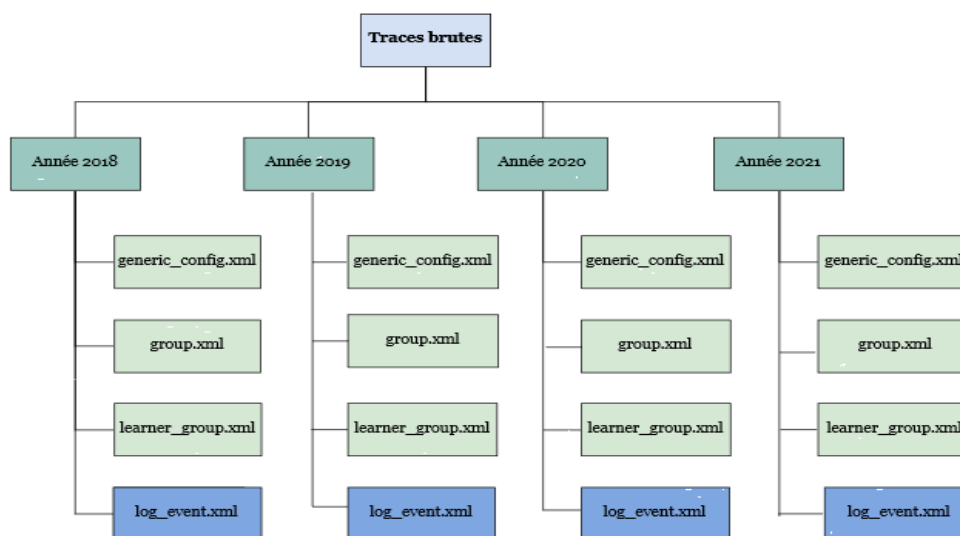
Traces brutes

Année 2018

generic_config.xml

group.xml

learner_group.xml

log_event.xml

Année 2019

generic_config.xml

group.xml

learner_group.xml

log_event.xml

Année 2020

generic_config.xml

group.xml

learner_group.xml

log_event.xml

Année 2021

generic_config.xml

group.xml

learner_group.xml

log_event.xml